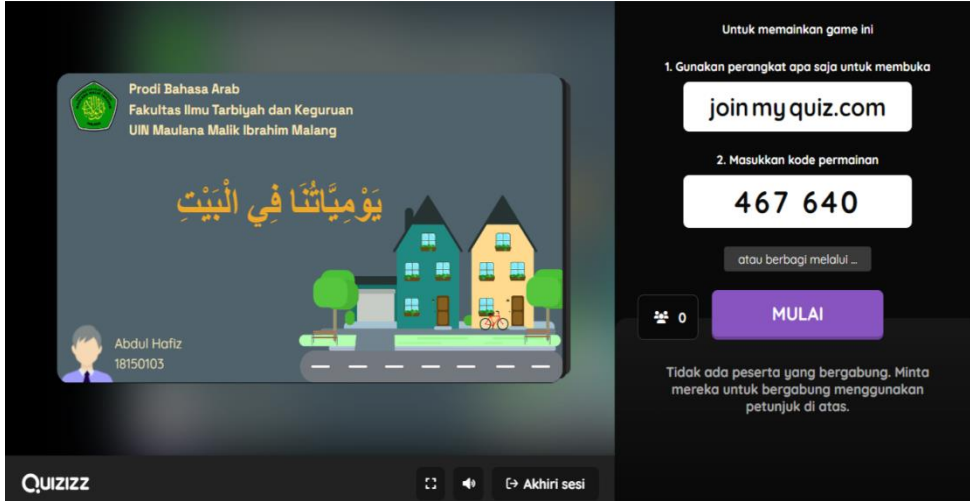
Prodi Bahasa Arab
Fakultas Ilmu Tarbiyah dan Keguruan
UIN Maulana Malik Ibrahim Malang

يَوْمِيَّاتُنَا فِي الْبَيْتِ

Abdul Hafiz
18150103

Untuk memainkan game ini

1. Gunakan perangkat apa saja untuk membuka

joinmyquiz.com

2. Masukkan kode permainan

467 640

atau berbagi melalui ...

0

MULAI

Tidak ada peserta yang bergabung. Minta mereka untuk bergabung menggunakan petunjuk di atas.

QUIZIZZ

Akhiri sesi